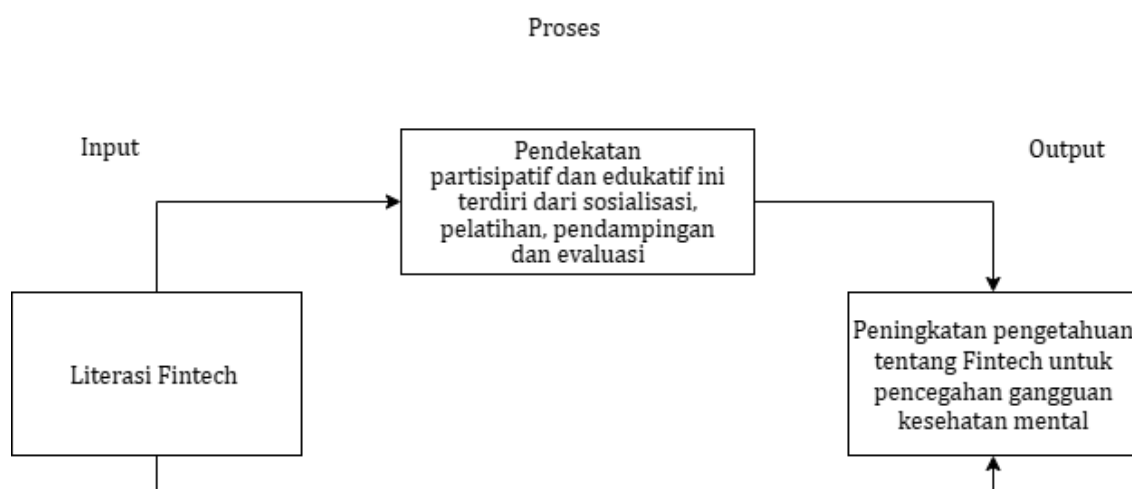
Proses

Input

Pendekatan partisipatif dan edukatif ini terdiri dari sosialisasi, pelatihan, pendampingan dan evaluasi

Output

Literasi Fintech

Peningkatan pengetahuan tentang Fintech untuk pencegahan gangguan kesehatan mental